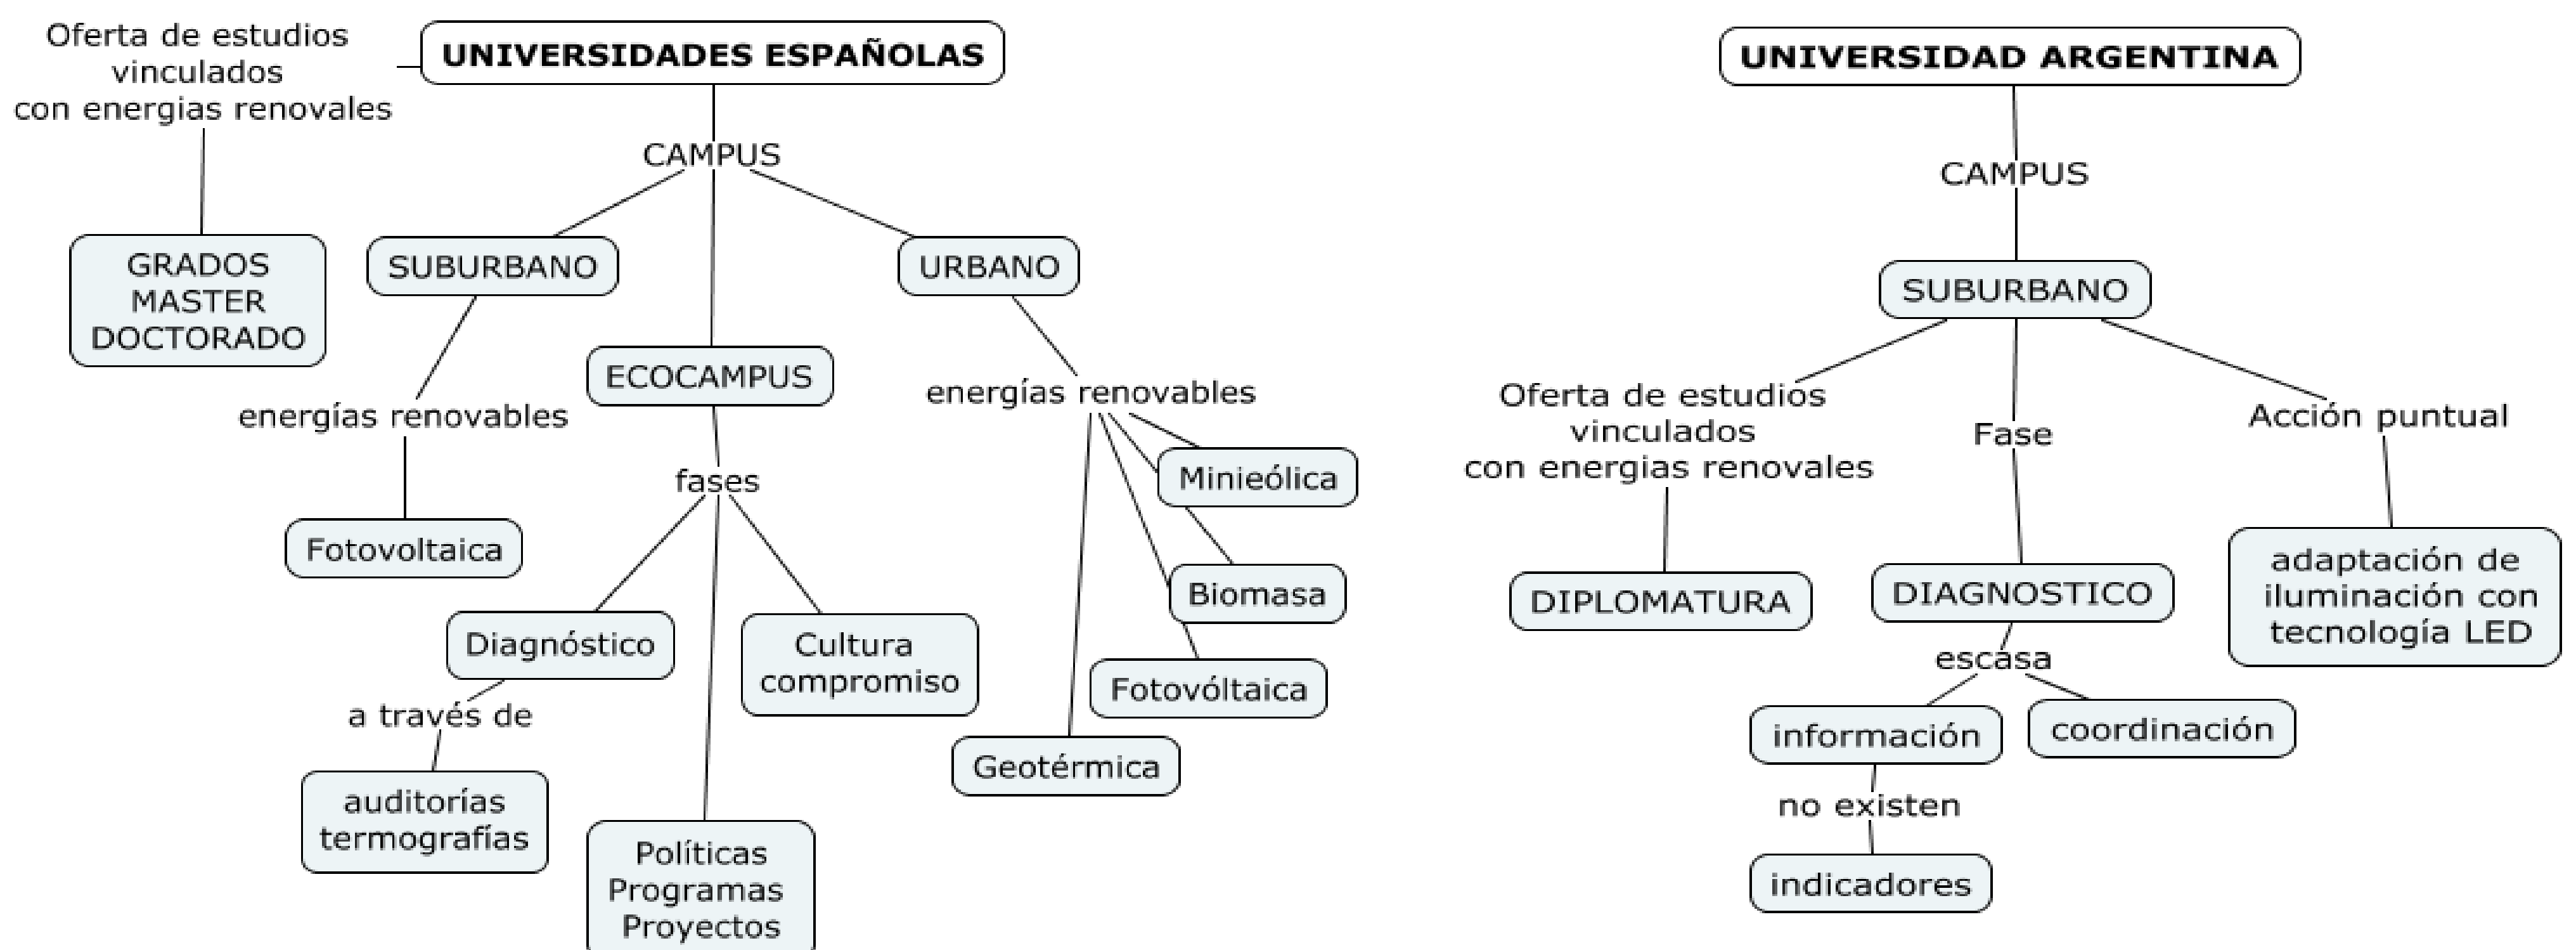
UNIVERSIDADES ESPAÑOLAS

Oferta de estudios vinculados con energias renovables

GRADOS
MASTER
DOCTORADO

CAMPUS

SUBURBANO

energías renovables

Fotovoltaica

ECOCAMPUS

fases

Diagnóstico

a través de

auditorías
termografías

Políticas
Programas
Proyectos

Cultura
compromiso

URBANO

energías renovables

Minieólica

Biomasa

Fotovóltaica

Geotérmica

UNIVERSIDAD ARGENTINA

CAMPUS

SUBURBANO

Oferta de estudios vinculados con energias renovables

DIPLOMATURA

Fase

DIAGNOSTICO

escasa

información

no existen

indicadores

coordinación

Acción puntual

adaptación de iluminación con tecnología LED